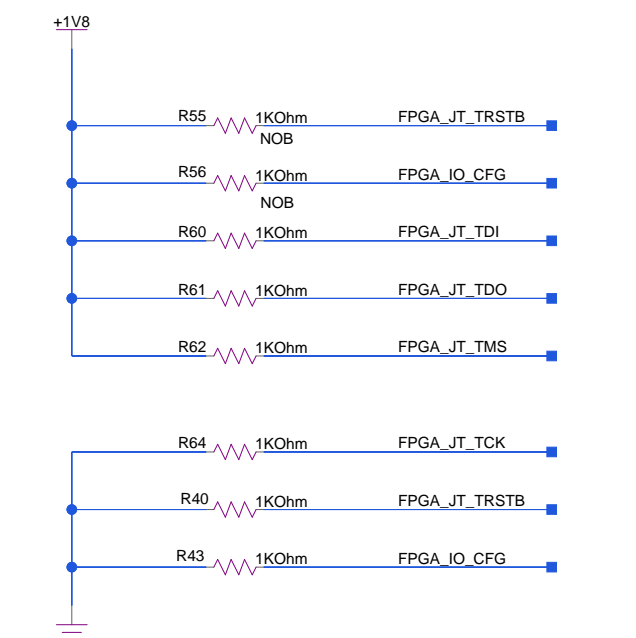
+1V8

R55 1KOhm NOB FPGA_JT_TRSTB

R56 1KOhm NOB FPGA_IO_CFG

R60 1KOhm FPGA_JT_TDI

R61 1KOhm FPGA_JT_TDO

R62 1KOhm FPGA_JT_TMS

R64 1KOhm FPGA_JT_TCK

R40 1KOhm FPGA_JT_TRSTB

R43 1KOhm FPGA_IO_CFG